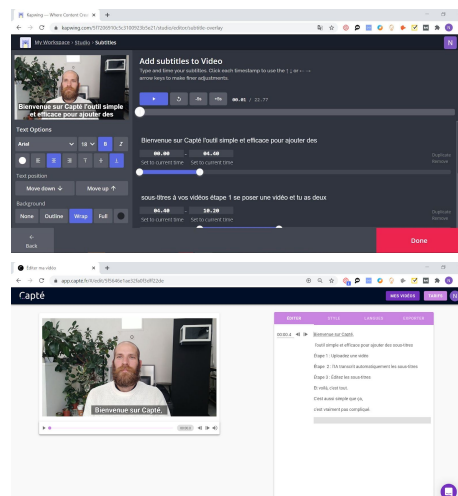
Kapwing — Where Content Cre ×

kapwing.com/5f72b930c5c3100928b5e21/studio/editor/subtitle-overlay

My Workspace › Studio › Subtitles

Bienvenue sur Capté l'outil simple et efficace pour ajouter des

Add subtitles to Video

Type and time your subtitles. Click each timestamp to use the ↑, ↓ or ← → arrow keys to make finer adjustments.

-.5s +.5s 00.01 / 22.77

Text Options

Arial 18 B Z

Text position

Move down ↓ Move up ↑

Background

None Outline Wrap Full

Bienvenue sur Capté l'outil simple et efficace pour ajouter des

00.00 - 04.60

Set to current time Set to current time

Duplicate Remove

sous-titres à vos vidéos étape 1 se poser une vidéo et tu as deux

04.60 - 10.20

Set to current time Set to current time

Duplicate Remove

Back

Done

Éditer ma vidéo ×

app.capte.fr/#/edit/5f5646e1ae32fa8f0dff22dc

Capté

MES VIDÉOS TARIFS

Bienvenue sur Capté.

ÉDITER STYLE LANGUES EXPORTER

00:00.4 Bienvenue sur Capté.

l'outil simple et efficace pour ajouter des sous-titres

Étape 1 : Uploadez une vidéo

Étape 2 : l'IA transcrit automatiquement les sous-titres

Étape 3 : Éditez les sous-titres

Et voilà, c'est tout.

C'est aussi simple que ça,

c'est vraiment pas compliqué.